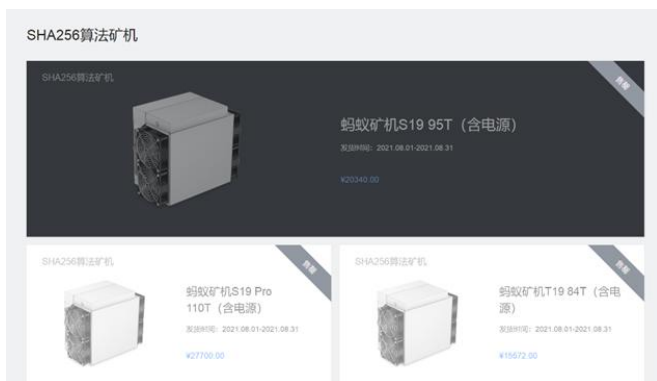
SHA256算法矿机

SHA256算法矿机

售罄

蚂蚁矿机S19 95T（含电源）

发货时间：2021.08.01-2021.08.31

¥20340.00

SHA256算法矿机

售罄

蚂蚁矿机S19 Pro 110T（含电源）

发货时间：2021.08.01-2021.08.31

¥27700.00

SHA256算法矿机

售罄

蚂蚁矿机T19 84T（含电源）

发货时间：2021.08.01-2021.08.31

¥15672.00